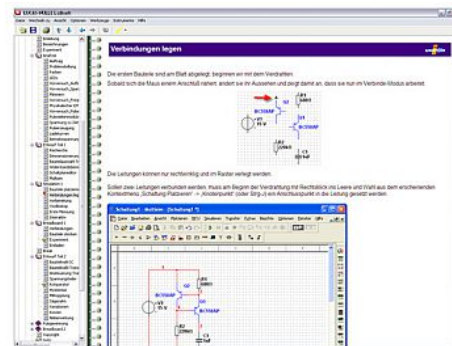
Verbindungen legen

Die ersten Bauteile sind am Blatt abgelegt; beginnen wir mit dem Verdrahten.
Sobald sich die Maus einem Anschluß nähert, ändert sie ihr Aussehen und zeigt damit an, dass sie nun im Verbinde-Modus arbeitet.

Die Leitungen können nur rechtwinklig und im Raster verlegt werden.

Sollen zwei Leitungen verbunden werden, muss am Beginn der Verdrahtung mit Rechtsklick ins Leere und Wahl aus dem erscheinenden Kontextmenu „Schaltung Platzieren" -> „Knotenpunkt" (oder Strg-J) ein Anschlusspunkt in die Leitung gesetzt werden.

BC558AP
BC558AP
Schaltung1 - Multisim - [Schaltung1 *]
Datei Bearbeiten Ansicht Platzieren MCU Simulieren Transfer Extras Berichte Optionen Fenster Hilfe
BC558AP
BC558AP